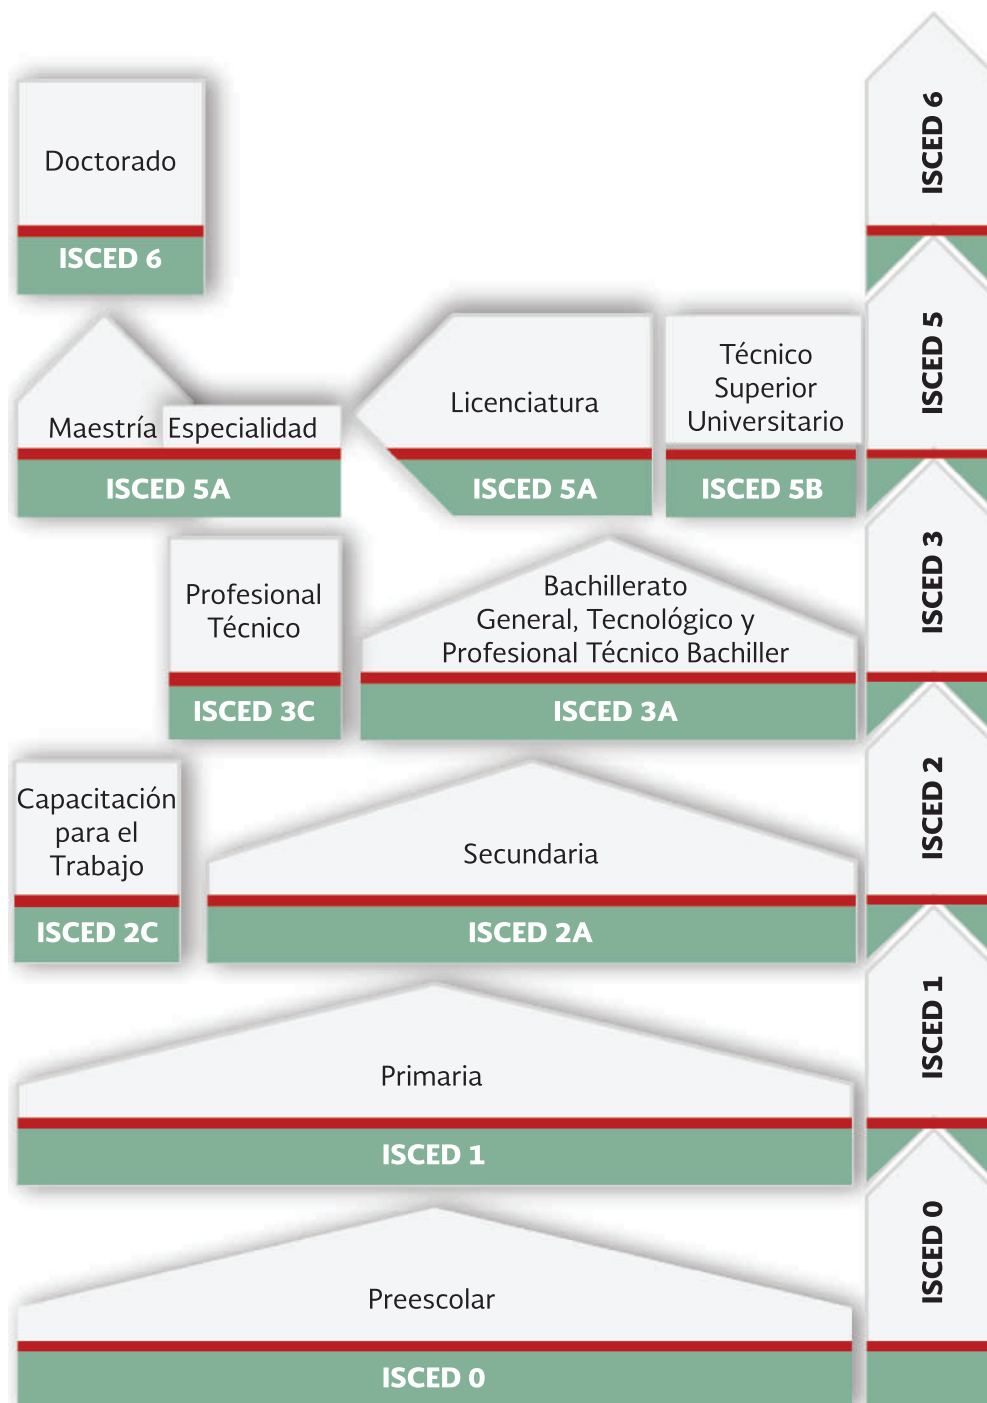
Doctorado
ISCED 6

Maestría Especialidad
ISCED 5A

Licenciatura
ISCED 5A

Técnico Superior Universitario
ISCED 5B

Profesional Técnico
ISCED 3C

Bachillerato General, Tecnológico y Profesional Técnico Bachiller
ISCED 3A

Capacitación para el Trabajo
ISCED 2C

Secundaria
ISCED 2A

Primaria
ISCED 1

Preescolar
ISCED 0

ISCED 6
ISCED 5
ISCED 3
ISCED 2
ISCED 1
ISCED 0